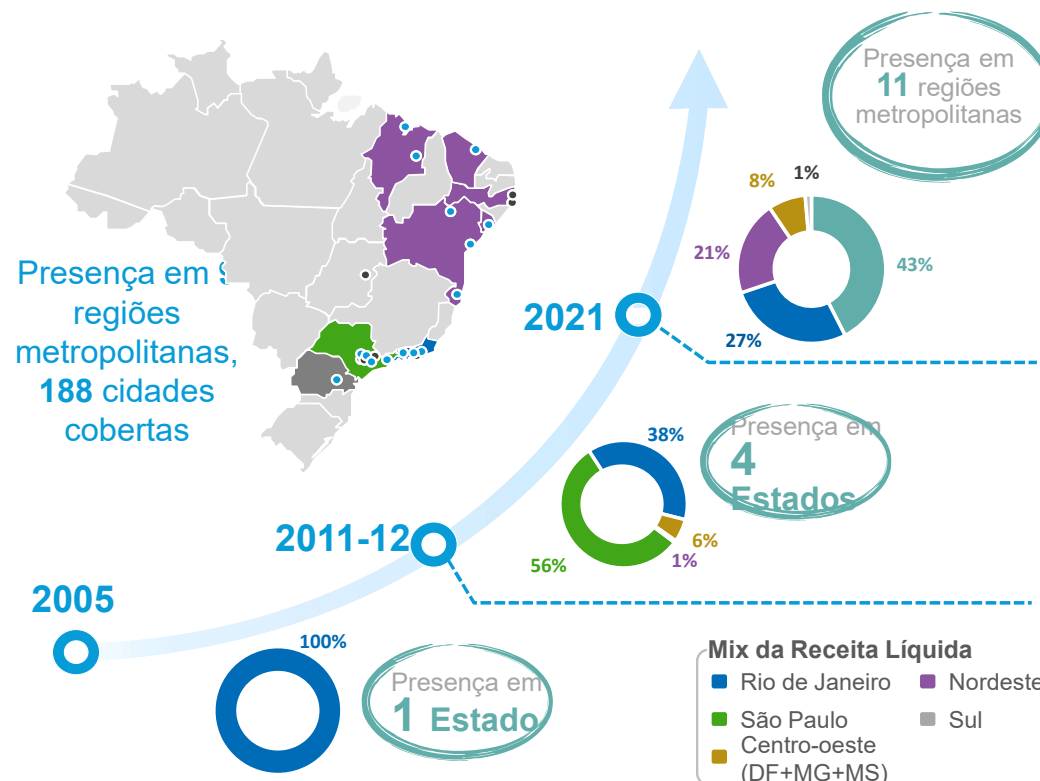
Presença em 11 regiões metropolitanas

8%

1%

21%

43%

2021

27%

Presença em 9 regiões metropolitanas, 188 cidades cobertas

38%

Presença em 4 Estados

2011-12

6%

56%

1%

2005

100%

Presença em 1 Estado

Mix da Receita Líquida
Rio de Janeiro
Nordeste
São Paulo
Sul
Centro-oeste (DF+MG+MS)